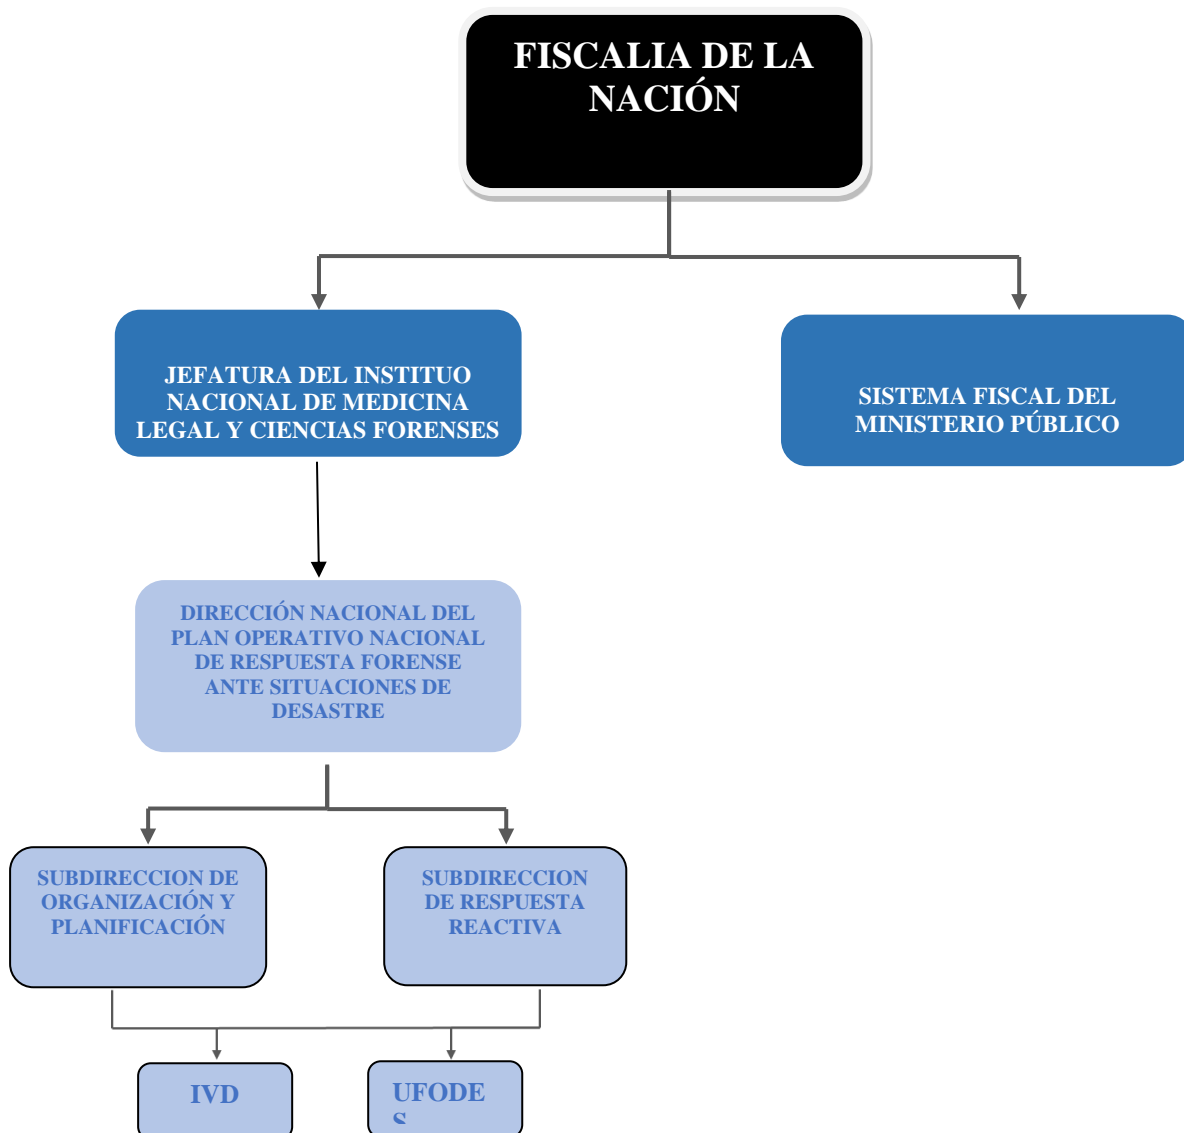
FISCALIA DE LA NACIÓN

JEFATURA DEL INSTITUO NACIONAL DE MEDICINA LEGAL Y CIENCIAS FORENSES

SISTEMA FISCAL DEL MINISTERIO PÚBLICO

DIRECCIÓN NACIONAL DEL PLAN OPERATIVO NACIONAL DE RESPUESTA FORENSE ANTE SITUACIONES DE DESASTRE

SUBDIRECCION DE ORGANIZACIÓN Y PLANIFICACIÓN

SUBDIRECCION DE RESPUESTA REACTIVA

IVD

UFODE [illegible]